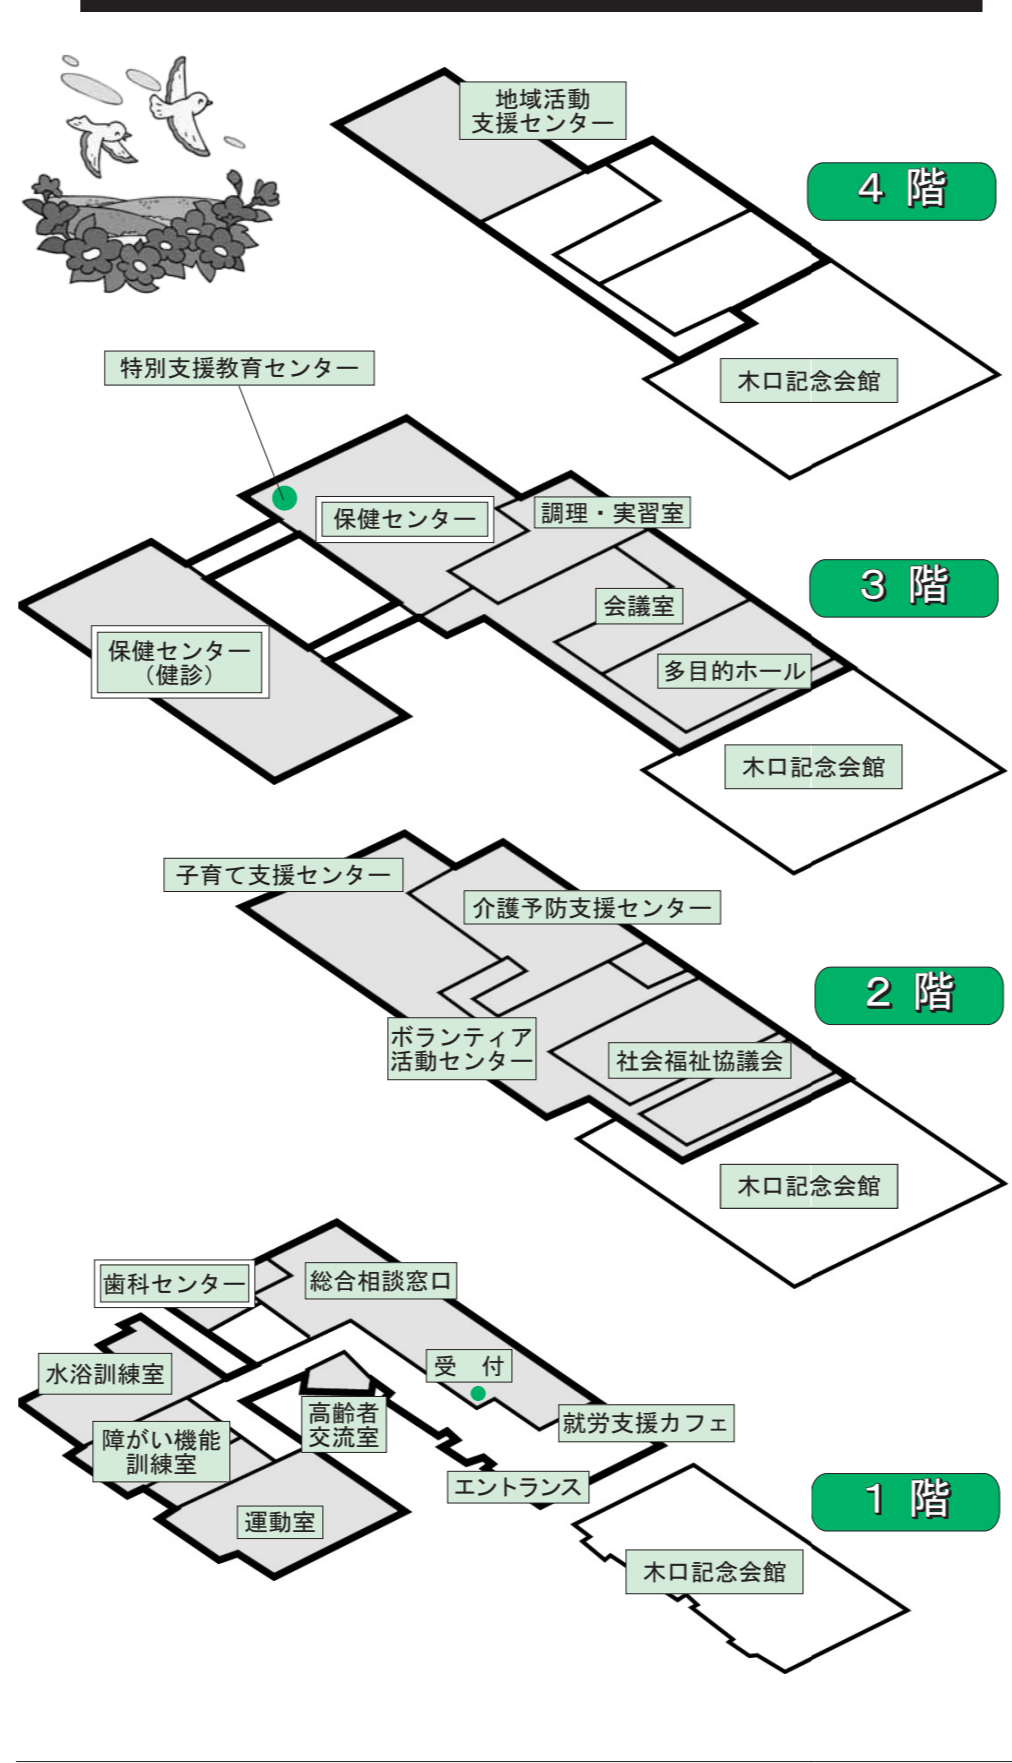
地域活動
支援センター

4 階

木口記念会館

特別支援教育センター

保健センター

調理・実習室

3 階

会議室

保健センター
（健診）

多目的ホール

木口記念会館

子育て支援センター

介護予防支援センター

2 階

ボランティア
活動センター

社会福祉協議会

木口記念会館

歯科センター

総合相談窓口

水浴訓練室

受　付

高齢者
交流室

就労支援カフェ

障がい機能
訓練室

エントランス

1 階

運動室

木口記念会館